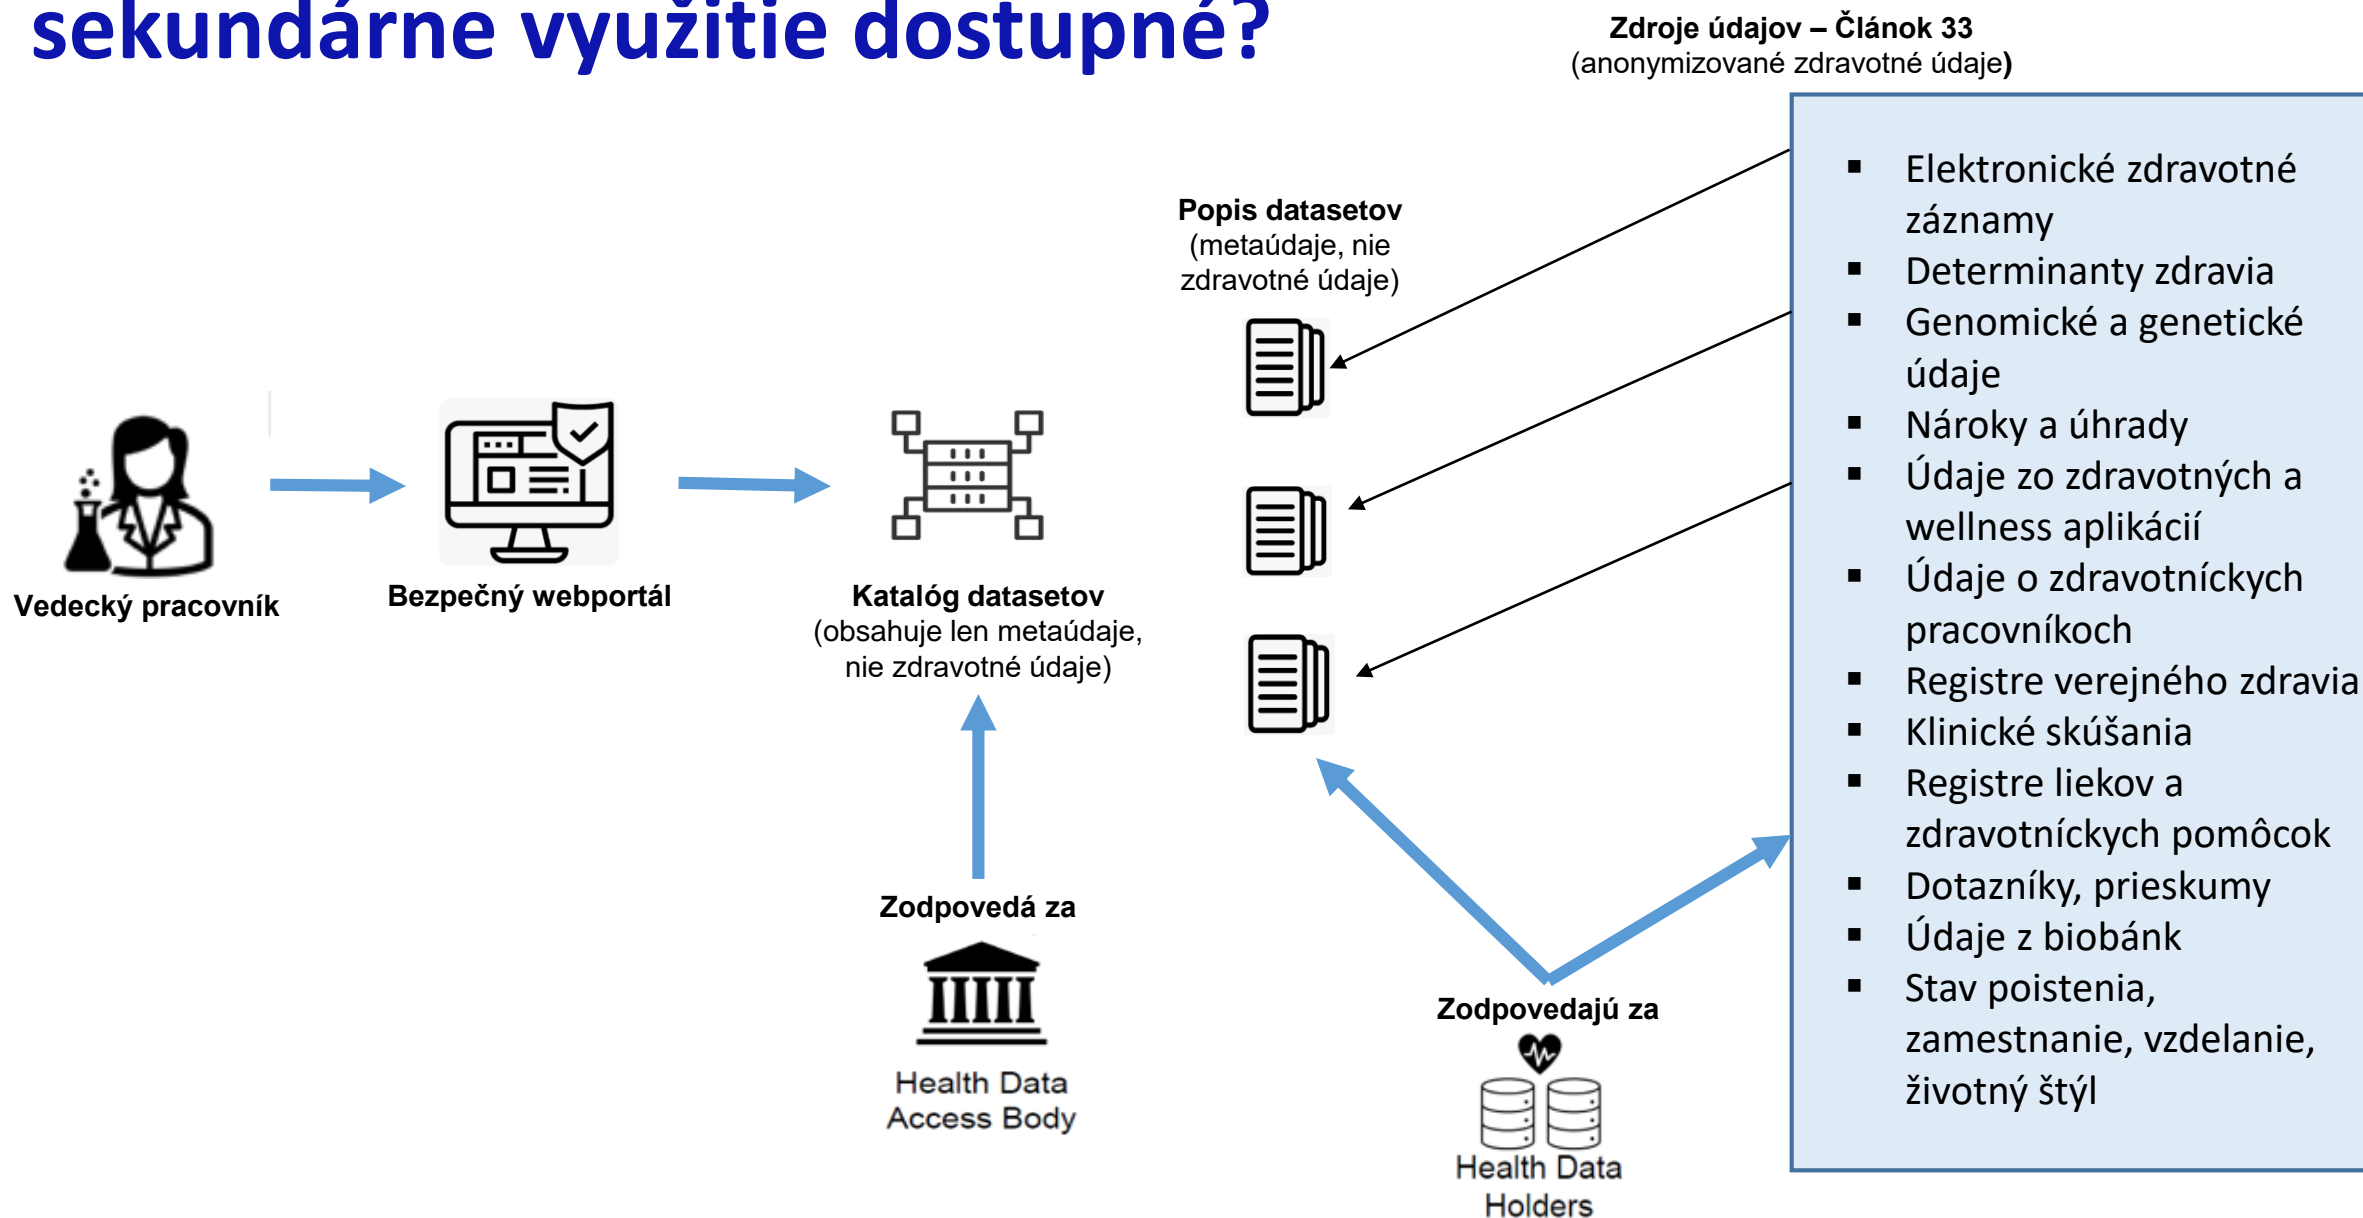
sekundárne využitie dostupné?

Zdroje údajov – Článok 33
(anonymizované zdravotné údaje)

- Elektronické zdravotné záznamy
- Determinanty zdravia
- Genomické a genetické údaje
- Nároky a úhrady
- Údaje zo zdravotných a wellness aplikácií
- Údaje o zdravotníckych pracovníkoch
- Registre verejného zdravia
- Klinické skúšania
- Registre liekov a zdravotníckych pomôcok
- Dotazníky, prieskumy
- Údaje z biobánk
- Stav poistenia, zamestnanie, vzdelanie, životný štýl

Popis datasetov
(metaúdaje, nie zdravotné údaje)

Vedecký pracovník

Bezpečný webportál

Katalóg datasetov
(obsahuje len metaúdaje, nie zdravotné údaje)

Zodpovedá za

Health Data Access Body

Zodpovedajú za

Health Data Holders